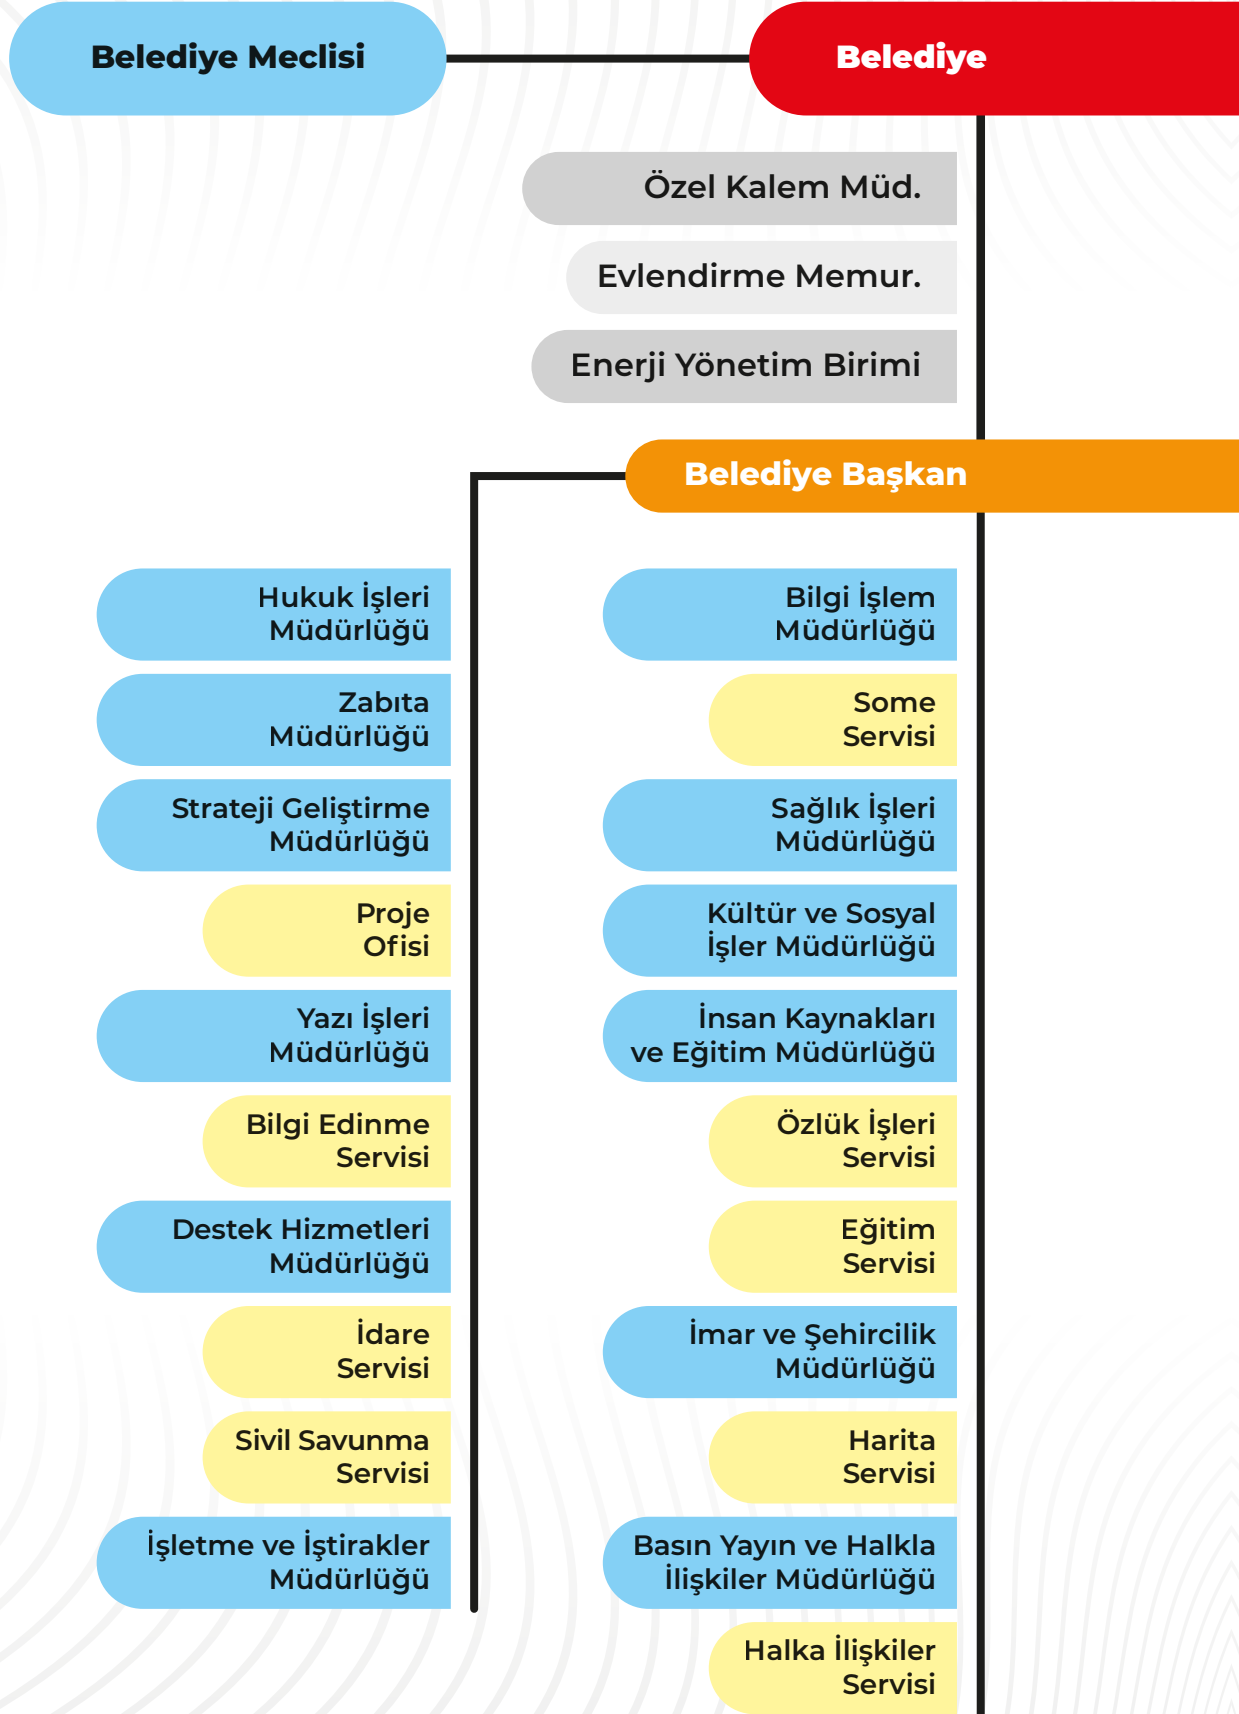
Belediye Meclisi

Belediye

Özel Kalem Müd.

Evlendirme Memur.

Enerji Yönetim Birimi

Belediye Başkan

Hukuk İşleri Müdürlüğü

Zabıta Müdürlüğü

Strateji Geliştirme Müdürlüğü

Proje Ofisi

Yazı İşleri Müdürlüğü

Bilgi Edinme Servisi

Destek Hizmetleri Müdürlüğü

İdare Servisi

Sivil Savunma Servisi

İşletme ve İştirakler Müdürlüğü

Bilgi İşlem Müdürlüğü

Some Servisi

Sağlık İşleri Müdürlüğü

Kültür ve Sosyal İşler Müdürlüğü

İnsan Kaynakları ve Eğitim Müdürlüğü

Özlük İşleri Servisi

Eğitim Servisi

İmar ve Şehircilik Müdürlüğü

Harita Servisi

Basın Yayın ve Halkla İlişkiler Müdürlüğü

Halka İlişkiler Servisi